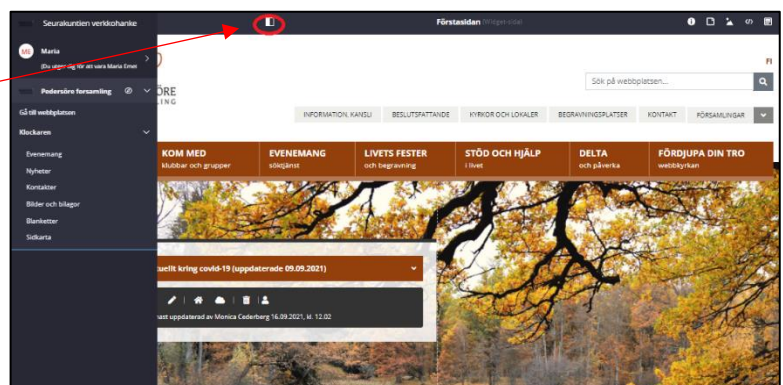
Seurakuntien verkkohanke

Förstasidan (Inlägg-sida)

MA Maria
(Du utger dig för att vara Maria Emet

Pedersöre församling

Gå till webbplatsen

Klockaren

Evenemang
Nyheter
Kontakter
Bilder och bilagor
Blanketter
Sidkarta

ÖRE
LING

FI

Sök på webbplatsen...

INFORMATION, KANSLI
BESLUTSFATTANDE
KYRKOR OCH LOKALER
BEGRAVNINGSPLATSER
KONTAKT
FÖRSAMLINGAR

KOM MED
klubbar och grupper

EVENEMANG
söktjänst

LIVETS FESTER
och begravning

STÖD OCH HJÄLP
i livet

DELTA
och påverka

FÖRDJUPA DIN TRO
webbkyrkan

uellt kring covid-19 (uppdaterade 09.09.2021)

ast uppdaterad av Monica Cederberg 16.09.2021, kl. 12.02